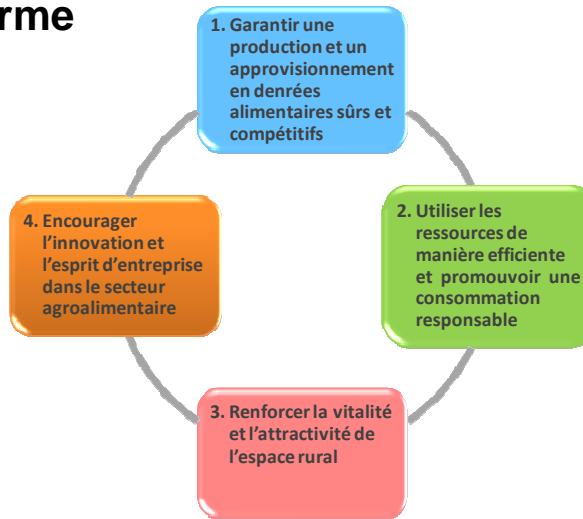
rme

1. Garantir une production et un approvisionnement en denrées alimentaires sûrs et compétitifs

2. Utiliser les ressources de manière efficiente et promouvoir une consommation responsable

3. Renforcer la vitalité et l'attractivité de l'espace rural

4. Encourager l'innovation et l'esprit d'entreprise dans le secteur agroalimentaire